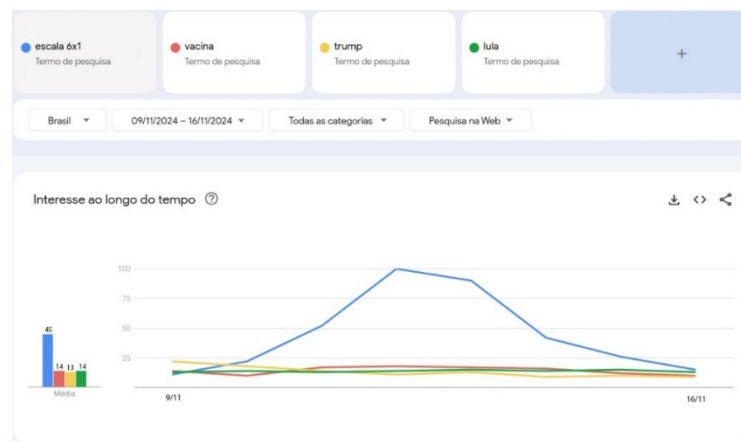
escala 6x1
Termo de pesquisa

vacina
Termo de pesquisa

trump
Termo de pesquisa

lula
Termo de pesquisa

+

Brasil ▾
09/11/2024 – 16/11/2024 ▾
Todas as categorias ▾
Pesquisa na Web ▾

Interesse ao longo do tempo ⓘ

100
75
50
25

45
14
13
14
Média

9/11
16/11